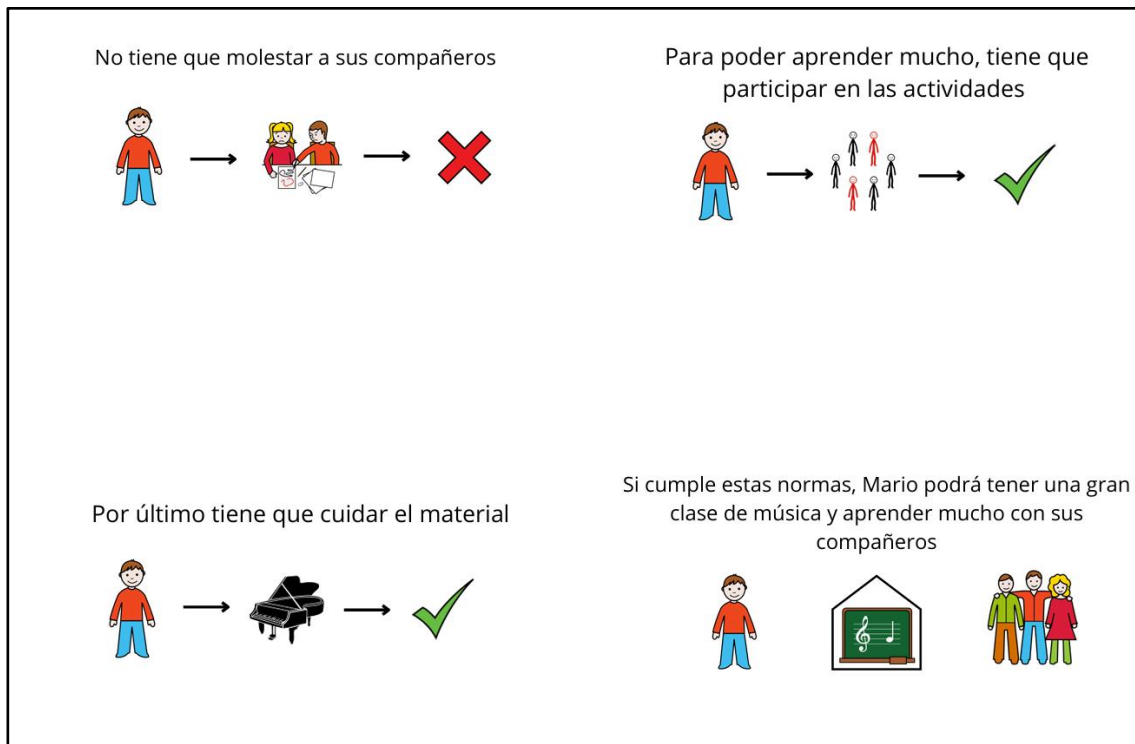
No tiene que molestar a sus compañeros

Para poder aprender mucho, tiene que participar en las actividades

Por último tiene que cuidar el material

Si cumple estas normas, Mario podrá tener una gran clase de música y aprender mucho con sus compañeros